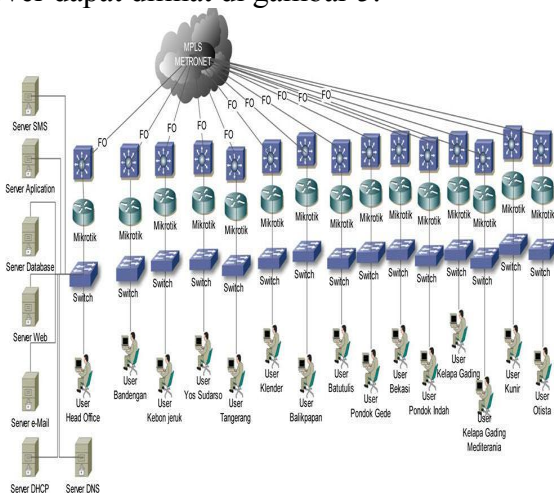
ver dapat dilihat di gambar 3.

MPLS METRONET

FO FO FO FO FO FO FO FO FO FO

Server SMS

Server Aplication

Server Database

Server Web

Server e-Mail

Server DHCP

Server DNS

Mikrotik Mikrotik Mikrotik Mikrotik Mikrotik Mikrotik Mikrotik Mikrotik Mikrotik Mikrotik Mikrotik Mikrotik Mikrotik Mikrotik

Switch Switch Switch Switch Switch Switch Switch Switch Switch Switch Switch Switch Switch Switch

User Head Office

User Bandengan

User Kebon jeruk

User Yos Sudarso

User Tangerang

User Klender

User Balikpapan

User Batutulis

User Pondok Gede

User Bekasi

User Pondok Indah

User Kelapa Gading

User Kelapa Gading Mediterania

User Kunir

User Otista